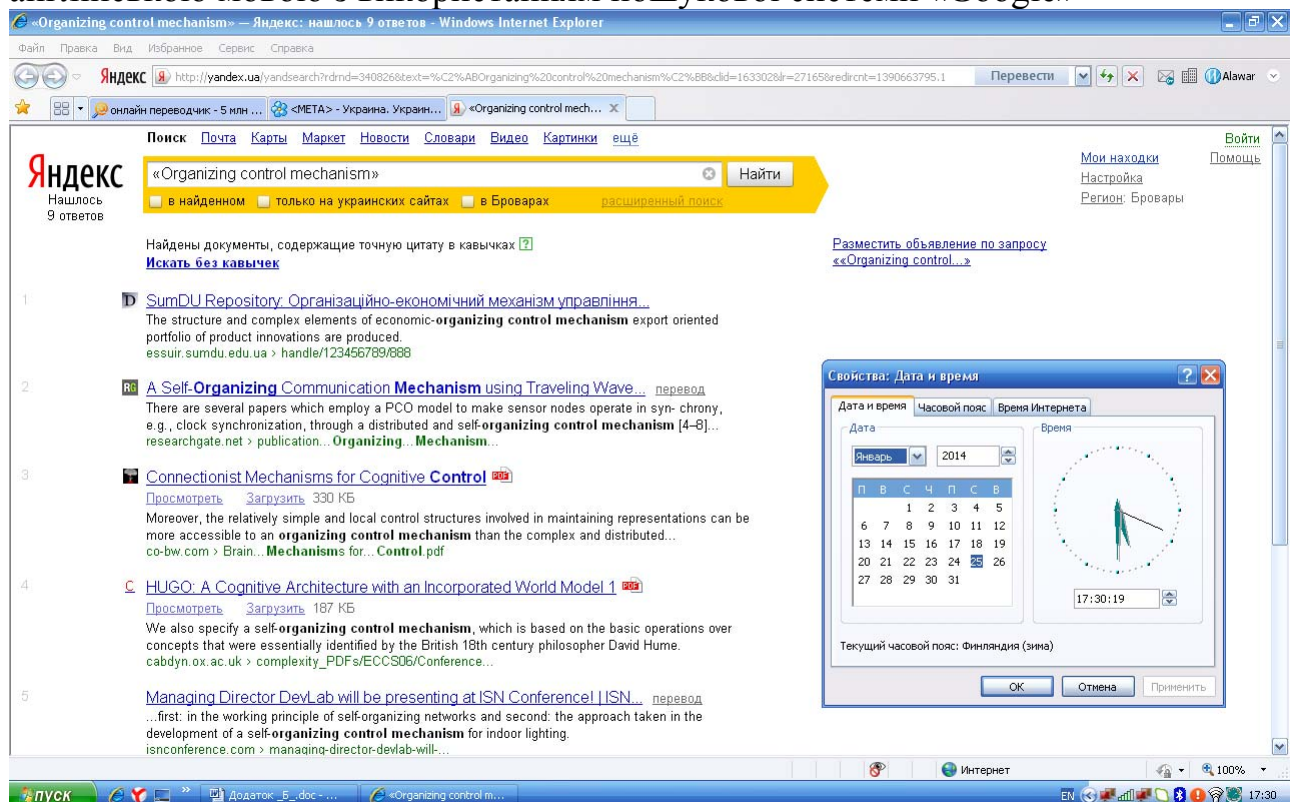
«Organizing control mechanism» — Яндекс: нашлось 9 ответов - Windows Internet Explorer

Файл Правка Вид Избранное Сервис Справка

Яндекс http://yandex.ua/yandsearch?rdrnd=340826&text=%C2%ABOrganizing%20control%20mechanism%C2%BB&clid=1633028&lr=27165&redircnt=1390663795.1 Перевести Alawar

онлайн переводчик - 5 млн ... <META> - Украина. Украин... «Organizing control mech...

Поиск Почта Карты Маркет Новости Словари Видео Картинки ещё

Войти Помощь

Яндекс
Нашлось 9 ответов

«Organizing control mechanism» Найти

в найденном только на украинских сайтах в Броварах расширенный поиск

Мои находки
Настройка
Регион: Бровары

Найдены документы, содержащие точную цитату в кавычках ?
Искать без кавычек

Разместить объявление по запросу ««Organizing control...»

1 SumDU Repository: Організаційно-економічний механізм управління...
The structure and complex elements of economic-organizing control mechanism export oriented portfolio of product innovations are produced.
essuir.sumdu.edu.ua › handle/123456789/888

2 A Self-Organizing Communication Mechanism using Traveling Wave... перевод
There are several papers which employ a PCO model to make sensor nodes operate in syn- chrony, e.g., clock synchronization, through a distributed and self-organizing control mechanism [4–8]...
researchgate.net › publication... Organizing... Mechanism...

3 Connectionist Mechanisms for Cognitive Control PDF
Просмотреть Загрузить 330 КБ
Moreover, the relatively simple and local control structures involved in maintaining representations can be more accessible to an organizing control mechanism than the complex and distributed...
co-bw.com › Brain... Mechanisms for... Control.pdf

4 HUGO: A Cognitive Architecture with an Incorporated World Model 1 PDF
Просмотреть Загрузить 187 КБ
We also specify a self-organizing control mechanism, which is based on the basic operations over concepts that were essentially identified by the British 18th century philosopher David Hume.
cabdyn.ox.ac.uk › complexity_PDFs/ECCS06/Conference...

5 Managing Director DevLab will be presenting at ISN Conference! | ISN... перевод
...first: in the working principle of self-organizing networks and second: the approach taken in the development of a self-organizing control mechanism for indoor lighting.
isnconference.com › managing-director-devlab-will-...

Свойства: Дата и время
Дата и время Часовой пояс Время Интернета
Дата
Январь 2014
| П | В | С | Ч | П | С | В |
|---|---|---|---|---|---|---|
| | | 1 | 2 | 3 | 4 | 5 |
| 6 | 7 | 8 | 9 | 10 | 11 | 12 |
| 13 | 14 | 15 | 16 | 17 | 18 | 19 |
| 20 | 21 | 22 | 23 | 24 | 25 | 26 |
| 27 | 28 | 29 | 30 | 31 | | |
Время
17:30:19
Текущий часовой пояс: Финляндия (зима)
OK Отмена Применить

Интернет 100%

пуск Додаток _5_.doc - ... «Organizing control m... EN 17:30